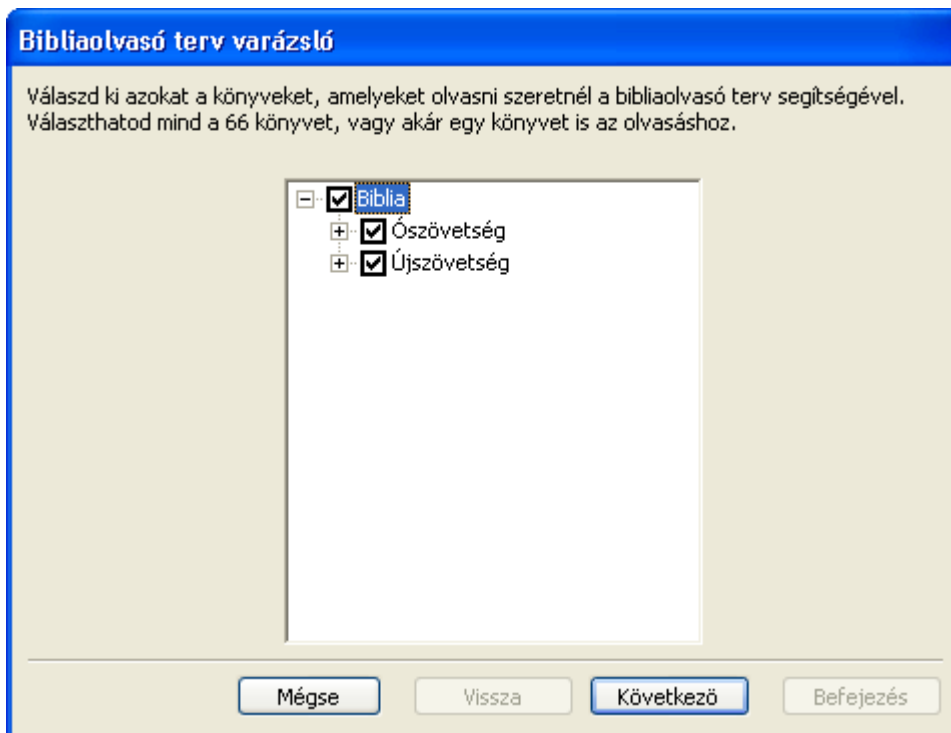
Bibliaolvasó terv varázsló

Válaszd ki azokat a könyveket, amelyeket olvasni szeretnél a bibliaolvasó terv segítségével. Választhatod mind a 66 könyvet, vagy akár egy könyvet is az olvasáshoz.

Biblia
Ószövetség
Újszövetség

Mégse
Vissza
Következő
Befejezés